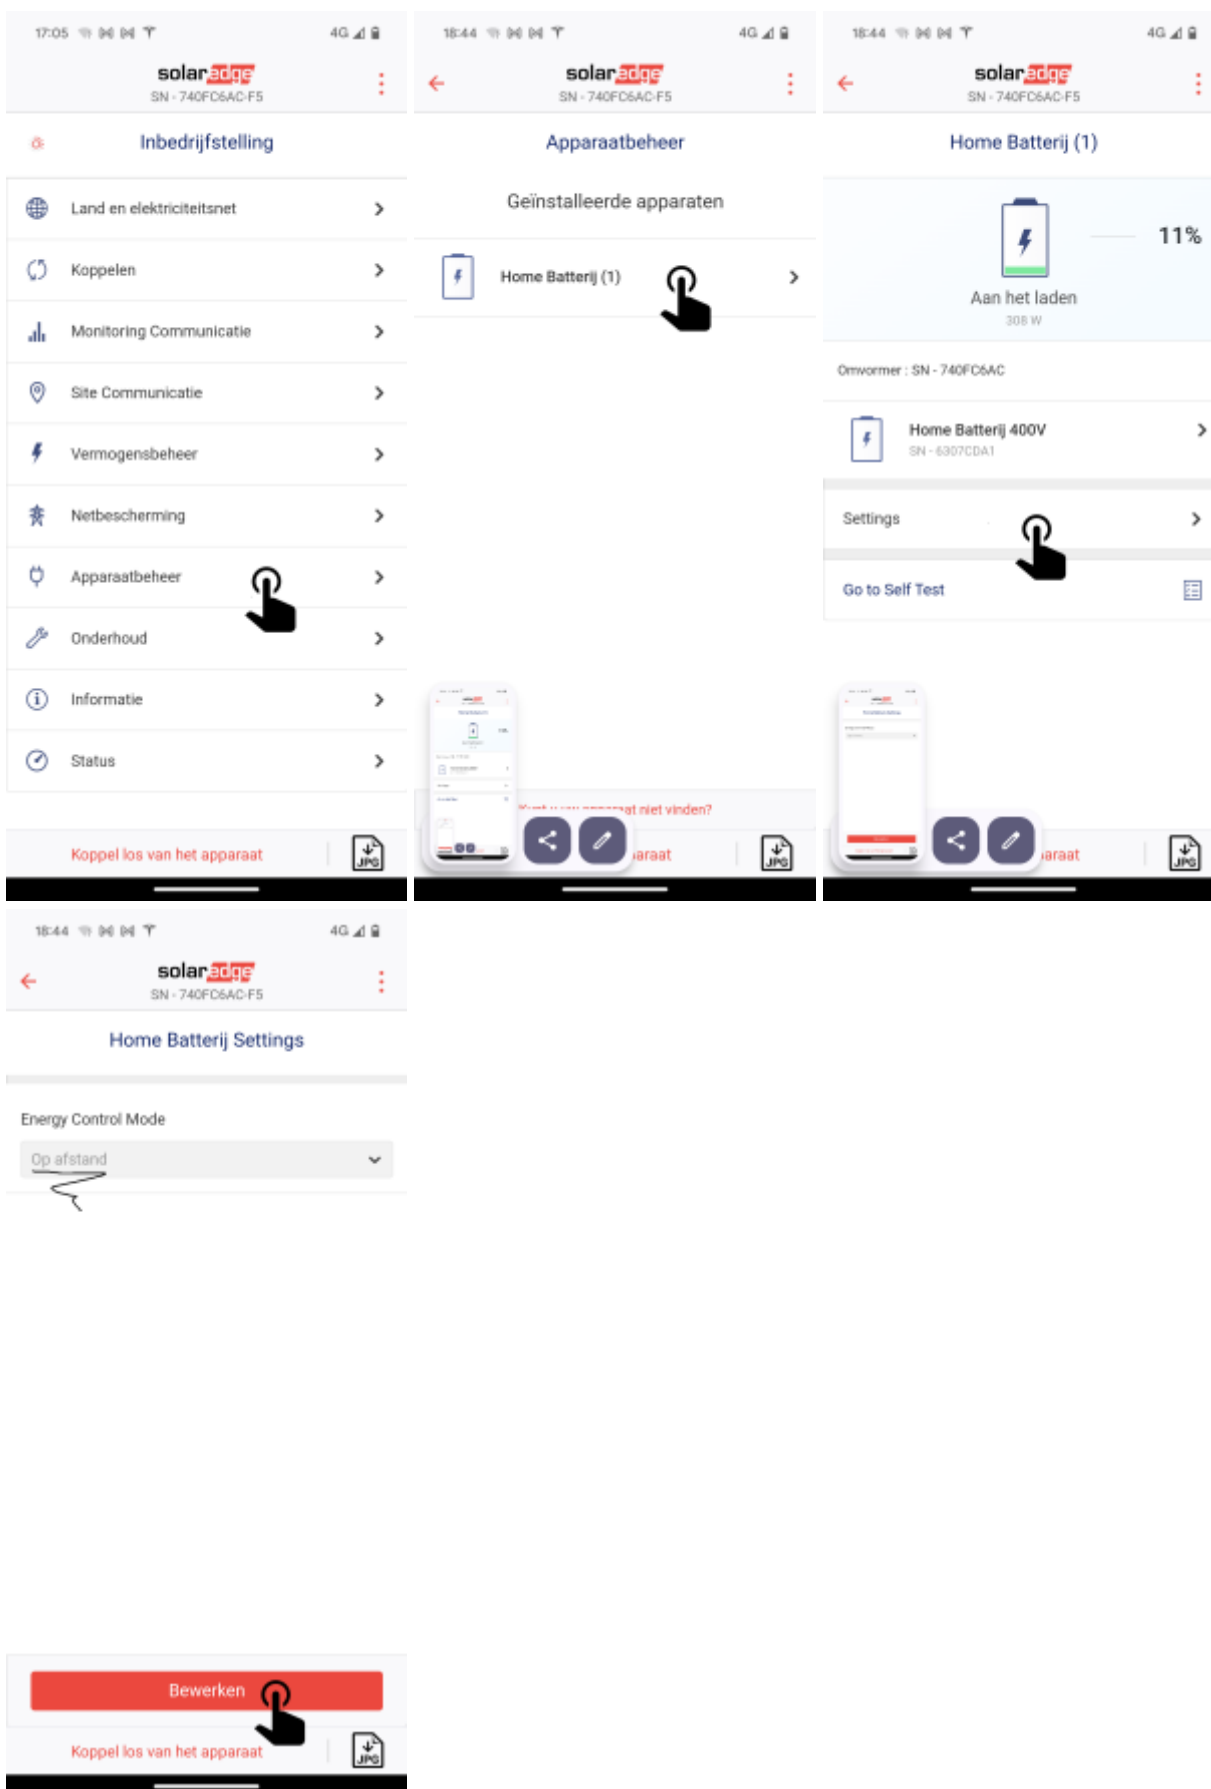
17:05 4G

solaredge
SN - 740FC6AC-F5

Inbedrijfstelling

Land en elektriciteitsnet
Koppelen
Monitoring Communicatie
Site Communicatie
Vermogensbeheer
Netbescherming
Apparaatbeheer
Onderhoud
Informatie
Status

Koppel los van het apparaat
JPG

18:44 4G

solaredge
SN - 740FC6AC-F5

Apparaatbeheer

Geïnstalleerde apparaten

Home Batterij (1)

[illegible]at niet vinden?
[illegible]araat
JPG

18:44 4G

solaredge
SN - 740FC6AC-F5

Home Batterij (1)

11%
Aan het laden
308 W

Omvormer : SN - 740FC6AC

Home Batterij 400V
SN - 6307CDA1

Settings

Go to Self Test

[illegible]araat
JPG

18:44 4G

solaredge
SN - 740FC6AC-F5

Home Batterij Settings

Energy Control Mode
Op afstand

Bewerken

Koppel los van het apparaat
JPG